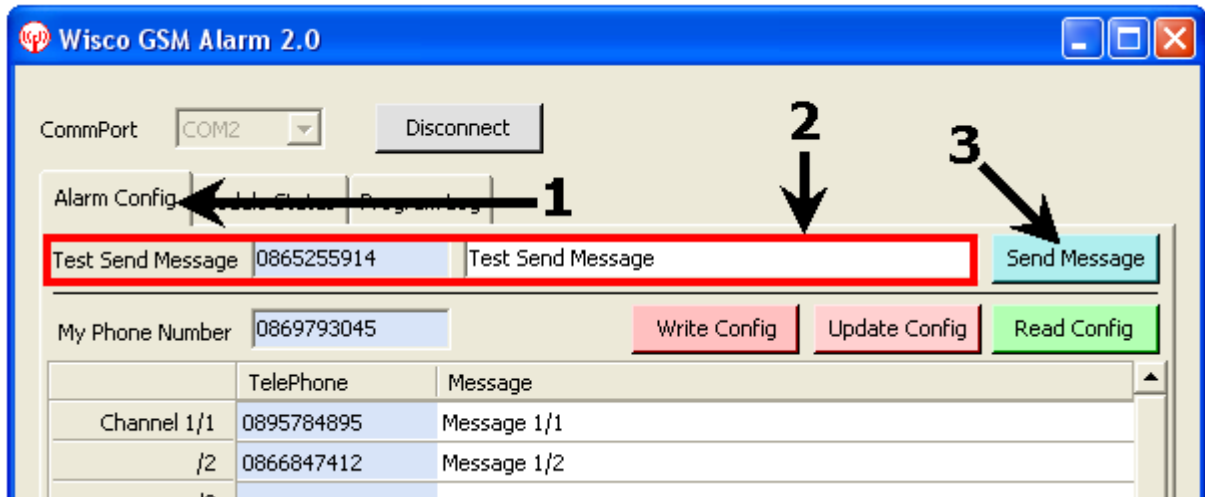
Wisco GSM Alarm 2.0

CommPort COM2 Disconnect

2

3

Alarm Config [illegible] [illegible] 1

Test Send Message 0865255914 Test Send Message Send Message

My Phone Number 0869793045 Write Config Update Config Read Config

| | TelePhone | Message |
|---|---|---|
| Channel 1/1 | 0895784895 | Message 1/1 |
| /2 | 0866847412 | Message 1/2 |
| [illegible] | | |